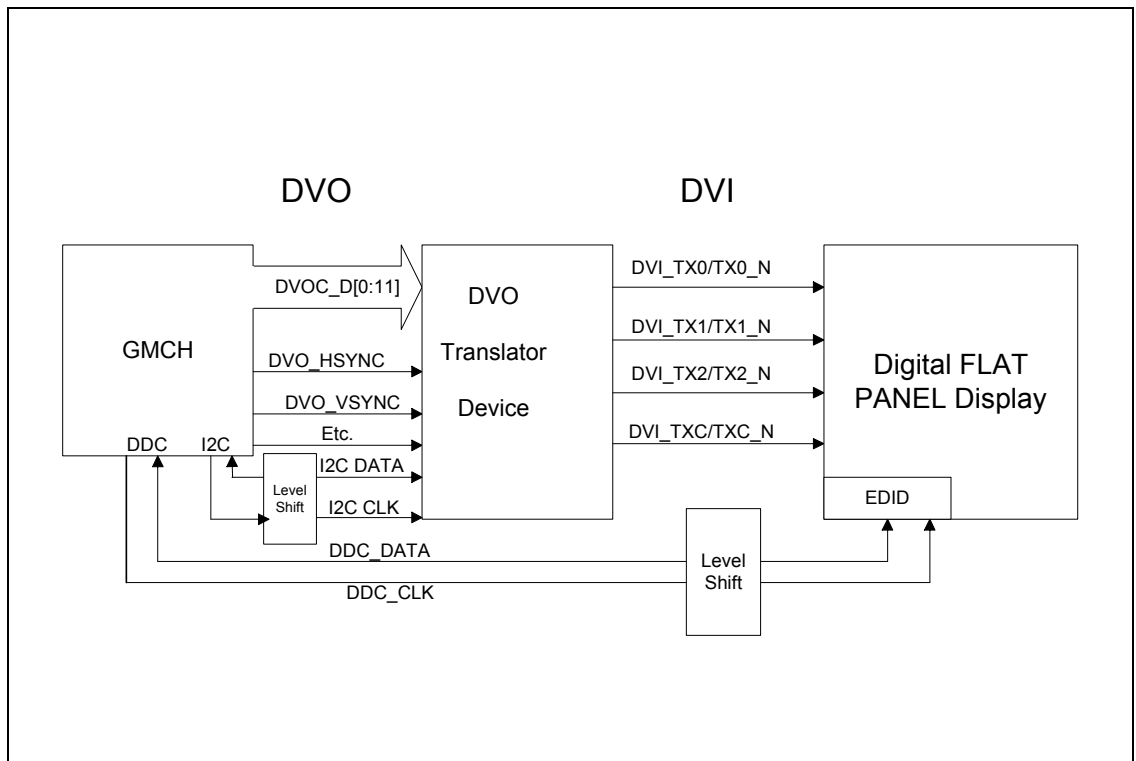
DVO

DVI

GMCH

DDC I2C

DVOC_D[0:11]

DVO_HSYNC

DVO_VSYNC

Etc.

I2C DATA

I2C CLK

Level Shift

DVO Translator Device

DVI_TX0/TX0_N

DVI_TX1/TX1_N

DVI_TX2/TX2_N

DVI_TXC/TXC_N

Digital FLAT PANEL Display

EDID

DDC_DATA

DDC_CLK

Level Shift